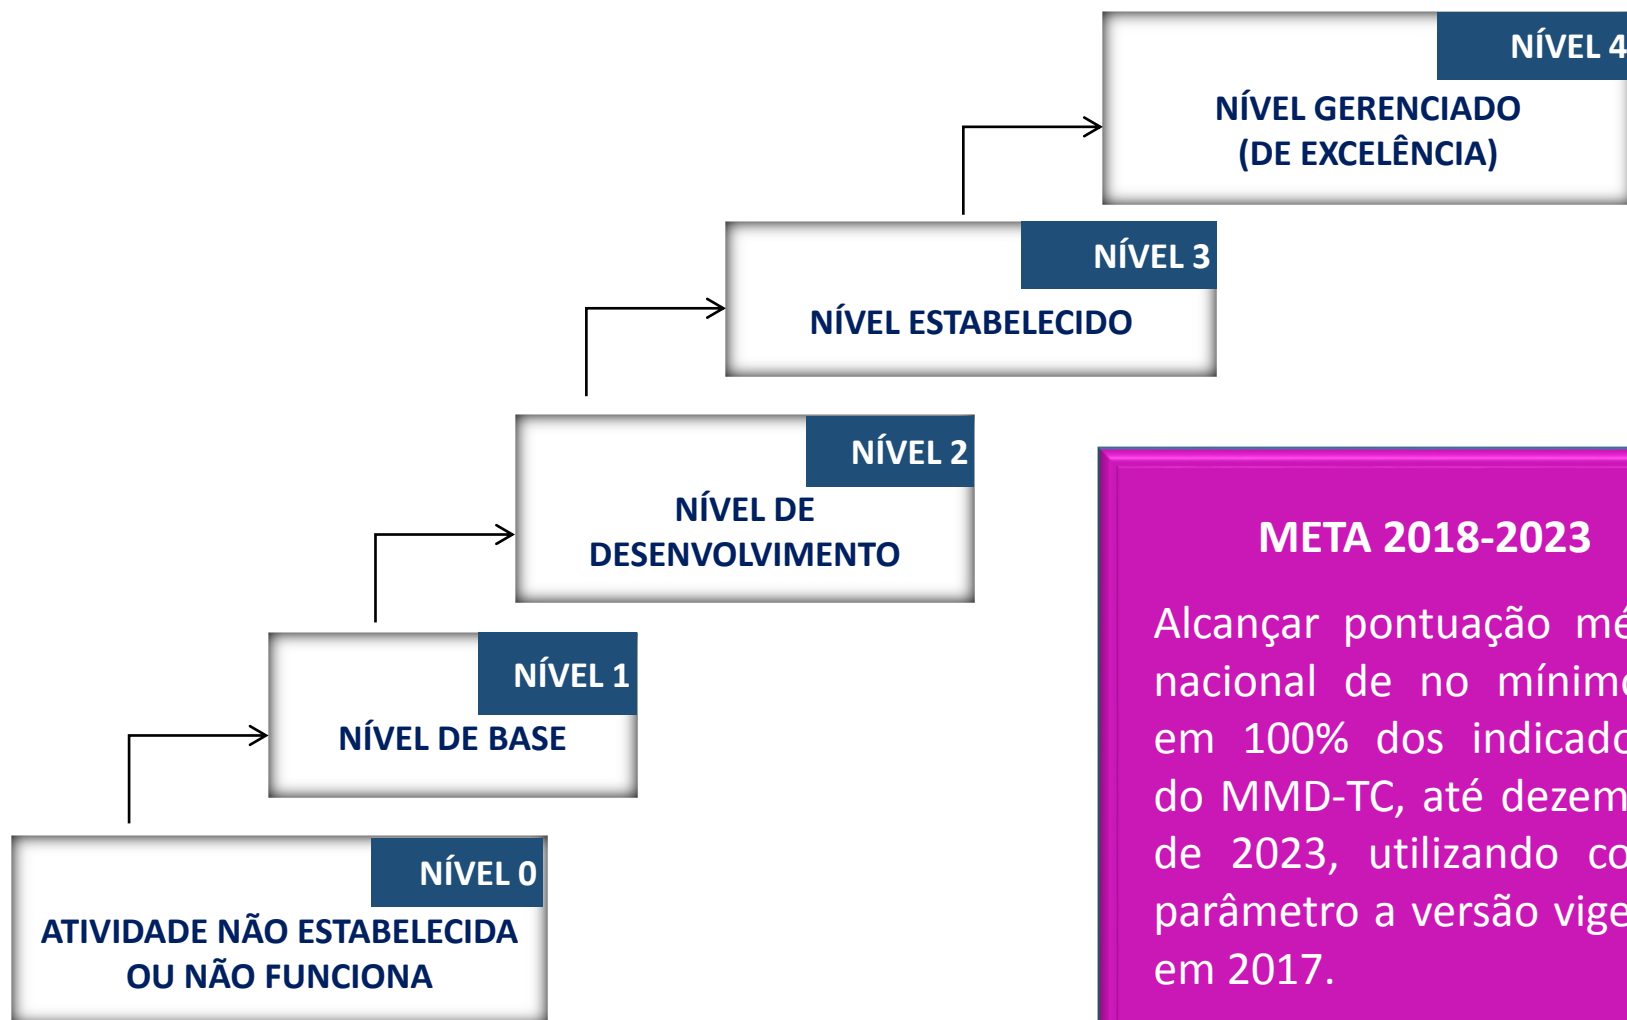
NÍVEL 4
NÍVEL GERENCIADO (DE EXCELÊNCIA)

NÍVEL 3
NÍVEL ESTABELECIDO

NÍVEL 2
NÍVEL DE DESENVOLVIMENTO

NÍVEL 1
NÍVEL DE BASE

NÍVEL 0
ATIVIDADE NÃO ESTABELECIDA OU NÃO FUNCIONA

META 2018-2023

Alcançar pontuação mé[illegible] nacional de no mínim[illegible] em 100% dos indicad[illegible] do MMD-TC, até dezem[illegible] de 2023, utilizando co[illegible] parâmetro a versão vige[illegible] em 2017.